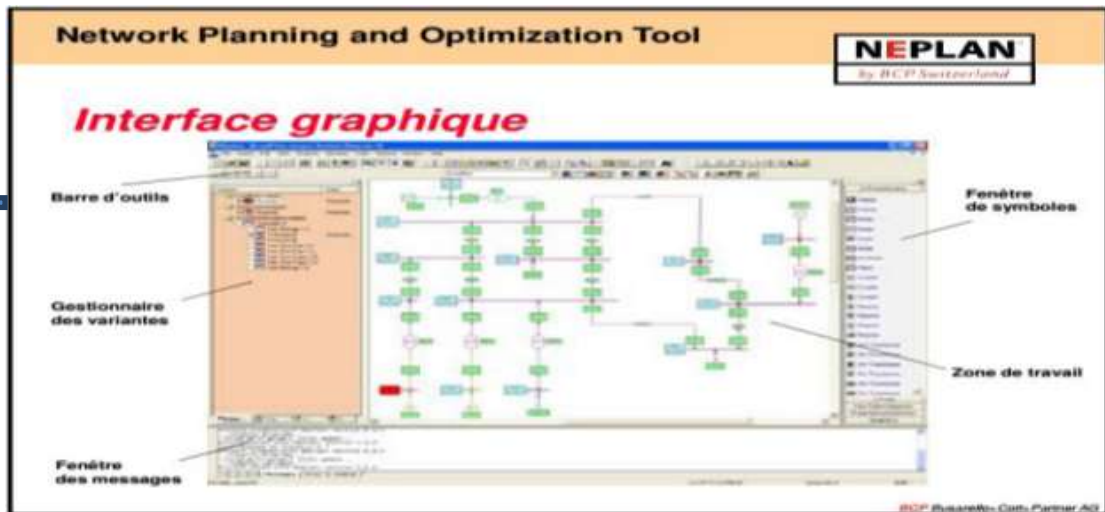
Network Planning and Optimization Tool

NEPLAN
by BCP Switzerland

Interface graphique

Barre d'outils

Gestionnaire des variantes

Fenêtre des messages

Fenêtre de symboles

Zone de travail

BCP Busarello+Cott+Partner AG